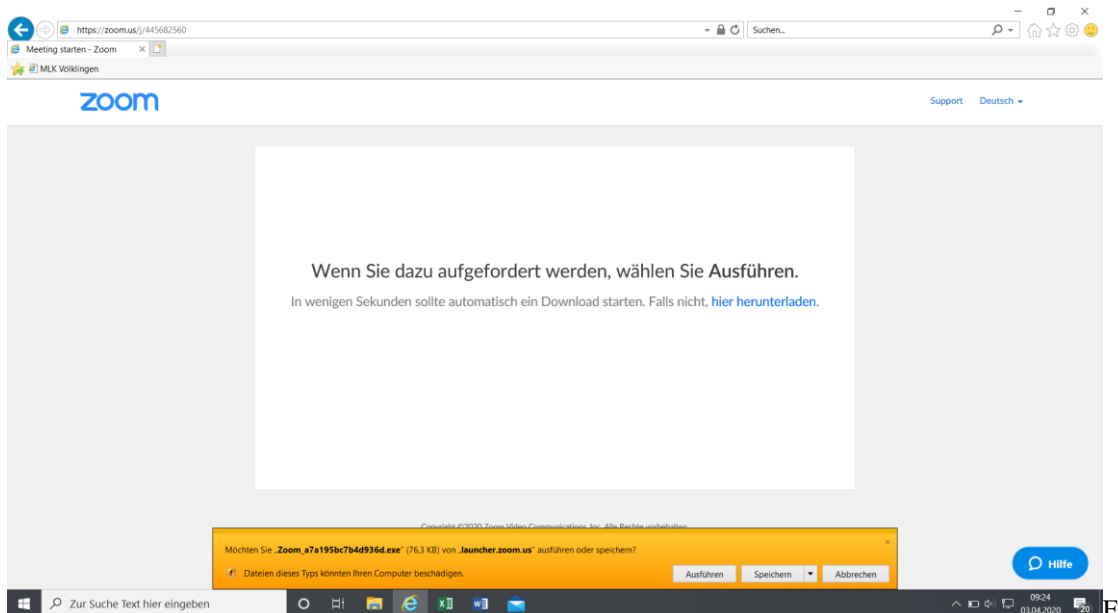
https://zoom.us/j/445682560

Suchen...

Meeting starten - Zoom ×

MLK Völklingen

zoom

Support Deutsch

Wenn Sie dazu aufgefordert werden, wählen Sie Ausführen.

In wenigen Sekunden sollte automatisch ein Download starten. Falls nicht, hier herunterladen.

Copyright ©2020 Zoom Video Communications, Inc. Alle Rechte vorbehalten.

Möchten Sie „Zoom_a7a195bc7b4d936d.exe" (76,3 KB) von „launcher.zoom.us" ausführen oder speichern?

Dateien dieses Typs könnten Ihren Computer beschädigen.

Ausführen Speichern Abbrechen

Hilfe

Zur Suche Text hier eingeben

09:24
03.04.2020

20